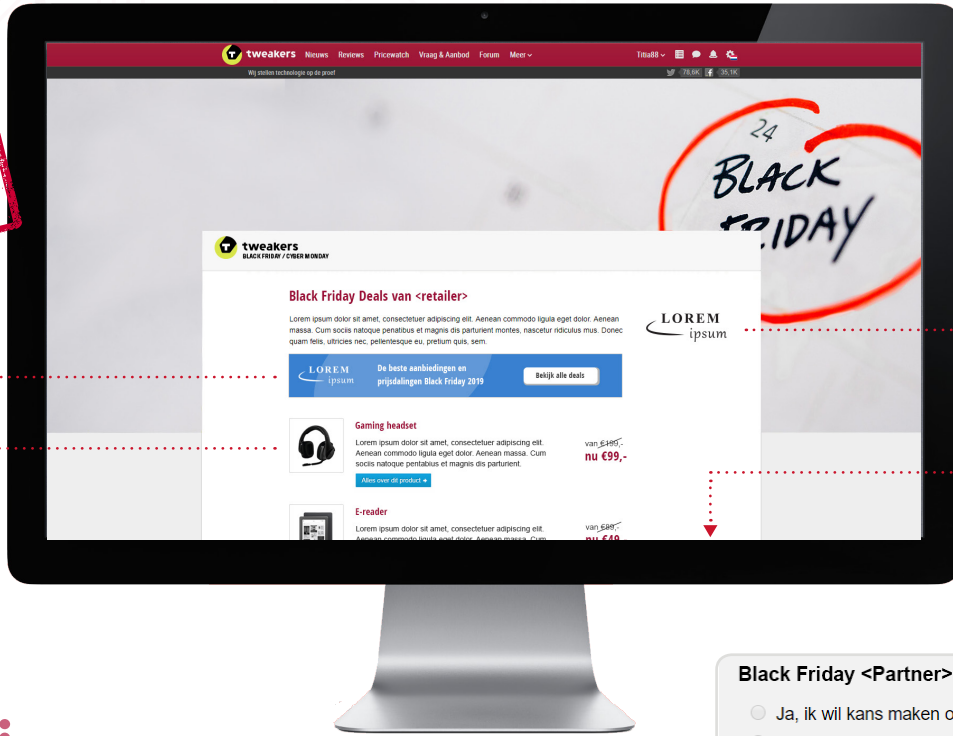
tweakers Nieuws Reviews Pricewatch Vraag & Aanbod Forum Meer

Titia88

Wij stellen technologie op de proef

78,6K 35,1K

24 BLACK FRIDAY

tweakers
BLACK FRIDAY / CYBER MONDAY

Black Friday Deals van <retailer>

Lorem ipsum dolor sit amet, consectetuer adipiscing elit. Aenean commodo ligula eget dolor. Aenean massa. Cum sociis natoque penatibus et magnis dis parturient montes, nascetur ridiculus mus. Donec quam felis, ultricies nec, pellentesque eu, pretium quis, sem.

LOREM ipsum

LOREM ipsum De beste aanbiedingen en prijsdalingen Black Friday 2019 Bekijk alle deals

Gaming headset
Lorem ipsum dolor sit amet, consectetuer adipiscing elit. Aenean commodo ligula eget dolor. Aenean massa. Cum sociis natoque penatibus et magnis dis parturient.
Alles over dit product

van €199,-
nu €99,-

E-reader
Lorem ipsum dolor sit amet, consectetuer adipiscing elit. Aenean commodo ligula eget dolor. Aenean massa. Cum

van €89,-
nu €49

Black Friday <Partner>
Ja, ik wil kans maken o